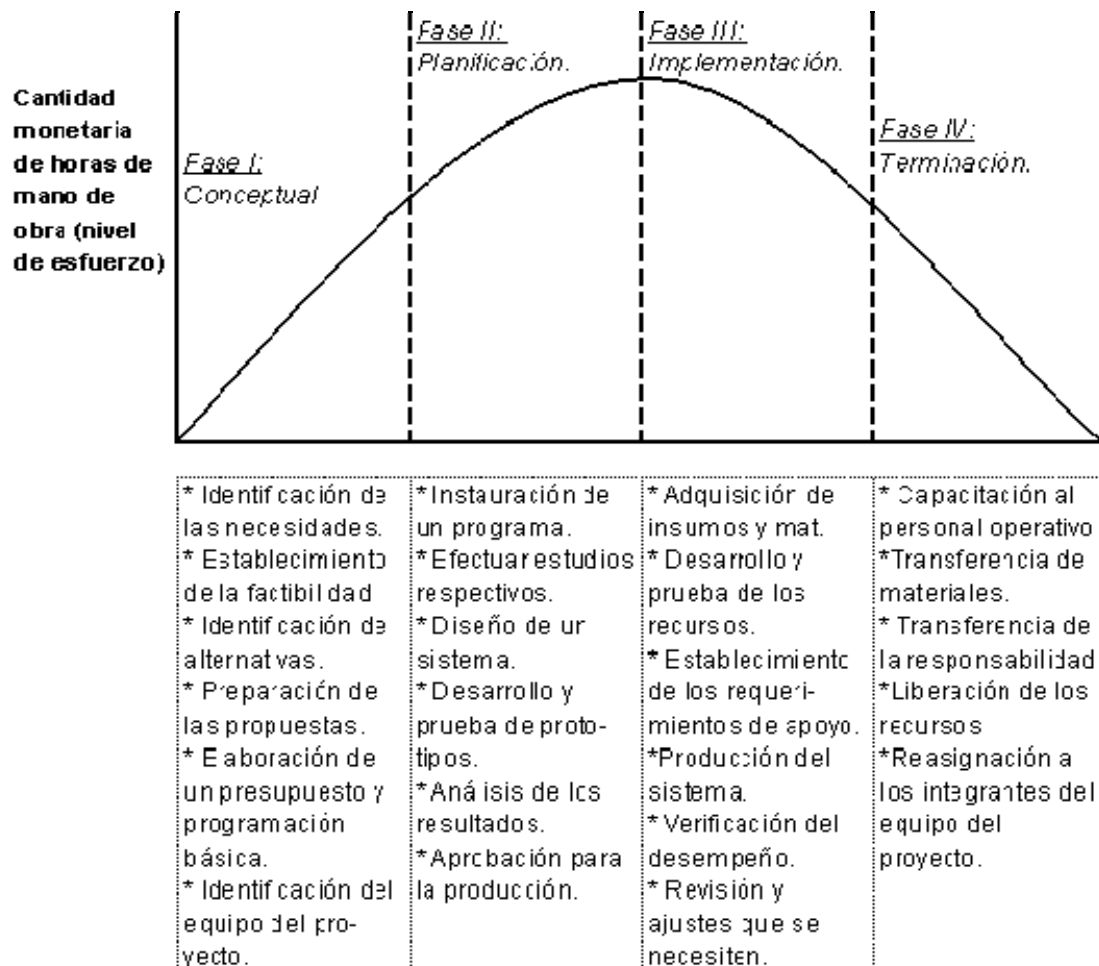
Cantidad monetaria de horas de mano de obra (nivel de esfuerzo)

Fase I: Conceptual

Fase II: Planificación.

Fase III: Implementación.

Fase IV: Terminación.

| | | | |
|---|---|---|---|
| * Identificación de las necesidades. * Establecimiento de la factibilidad * Identificación de alternativas. * Preparación de las propuestas. * Elaboración de un presupuesto y programación básica. * Identificación del equipo del proyecto. | *Instauración de un programa. *Efectuar estudios respectivos. *Diseño de un sistema. *Desarrollo y prueba de prototipos. *Análisis de los resultados. *Aprobación para la producción. | * Adquisición de insumos y mat. * Desarrollo y prueba de los recursos. * Establecimiento de los requerimientos de apoyo. *Producción del sistema. * Verificación del desempeño. * Revisión y ajustes que se necesiten. | * Capacitación al personal operativo *Transferencia de materiales. * Transferencia de la responsabilidad *Liberación de los recursos *Reasignación a los integrantes del equipo del proyecto. |